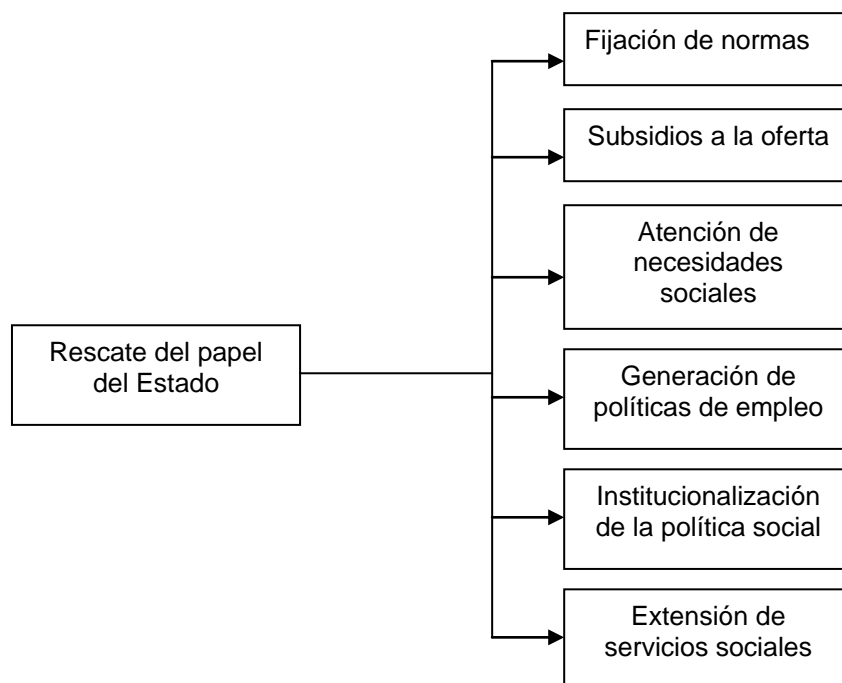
Rescate del papel del Estado

Fijación de normas

Subsidios a la oferta

Atención de necesidades sociales

Generación de políticas de empleo

Institucionalización de la política social

Extensión de servicios sociales